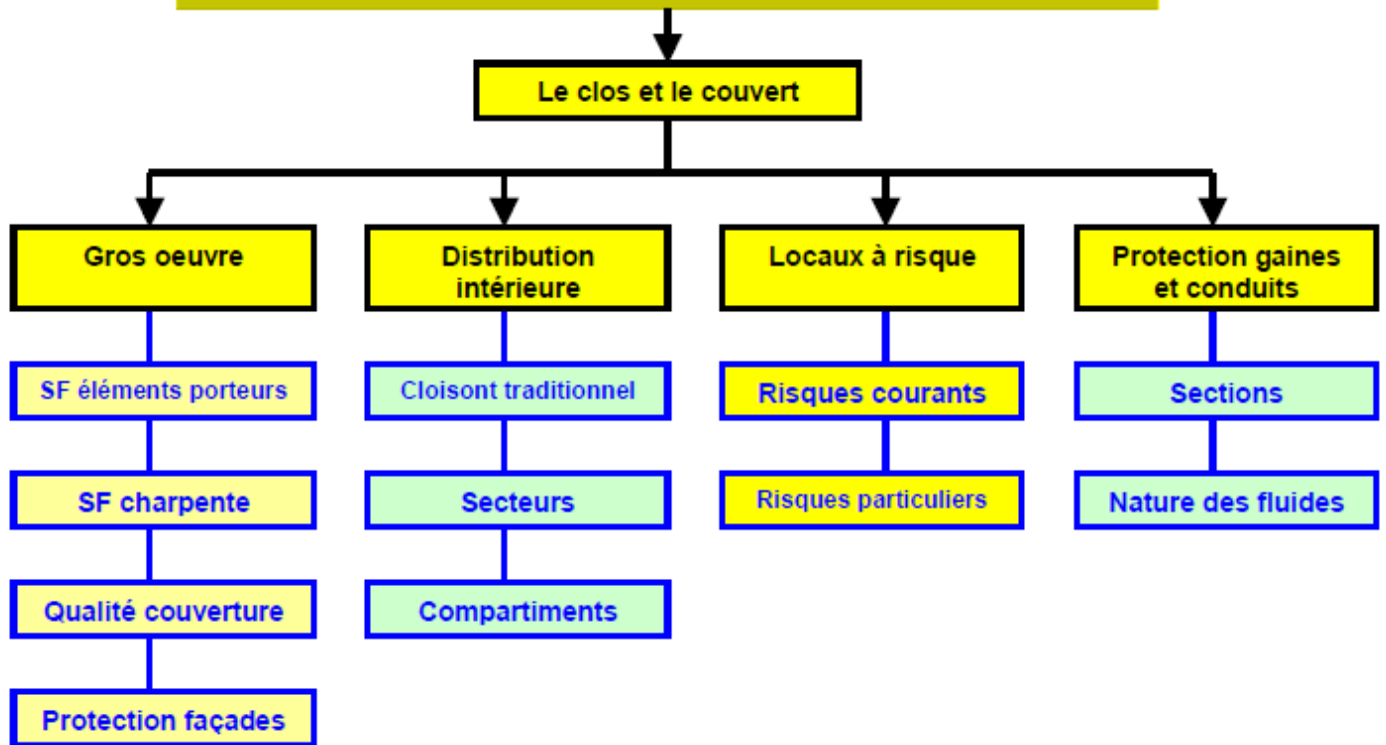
Le clos et le couvert

Gros oeuvre

SF éléments porteurs

SF charpente

Qualité couverture

Protection façades

Distribution intérieure

Cloisont traditionnel

Secteurs

Compartiments

Locaux à risque

Risques courants

Risques particuliers

Protection gaines et conduits

Sections

Nature des fluides